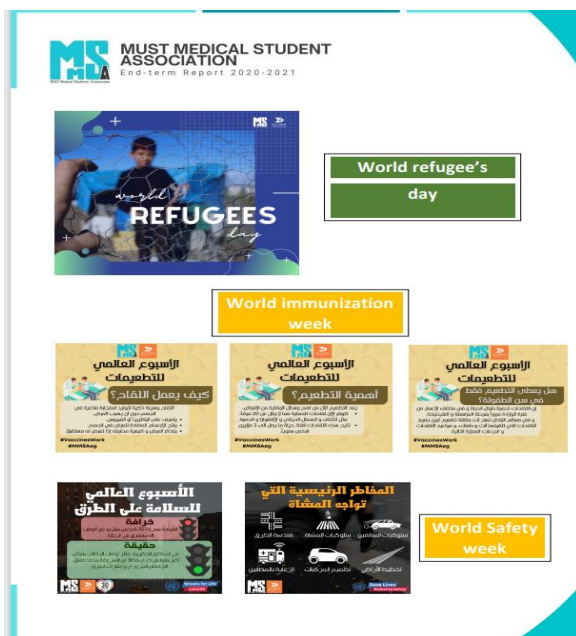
MUST MEDICAL STUDENT ASSOCIATION
End-term Report 2020-2021

world REFUGEES day

World refugee's day

World immunization week

الأسبوع العالمي للتطعيمات
كيف يعمل اللقاح؟
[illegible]
#VaccinesWork
#MMSAeg

الأسبوع العالمي للتطعيمات
أهمية التطعيم؟
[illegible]
#VaccinesWork
#MMSAeg

الأسبوع العالمي للتطعيمات
هل يعطى التطعيم فقط في سن الطفولة؟
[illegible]
#VaccinesWork
#MMSAeg

الأسبوع العالمي للسلامة على الطرق
خرافة
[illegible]
حقيقة
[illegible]

المخاطر الرئيسية التي تواجه المشاة
سلوكيات السائقين
سلوكيات المشاة
هندسة الطرق
تخطيط الأراضي
تصميم المركبات
الرعاية بالمصابين
Save Lives

World Safety week